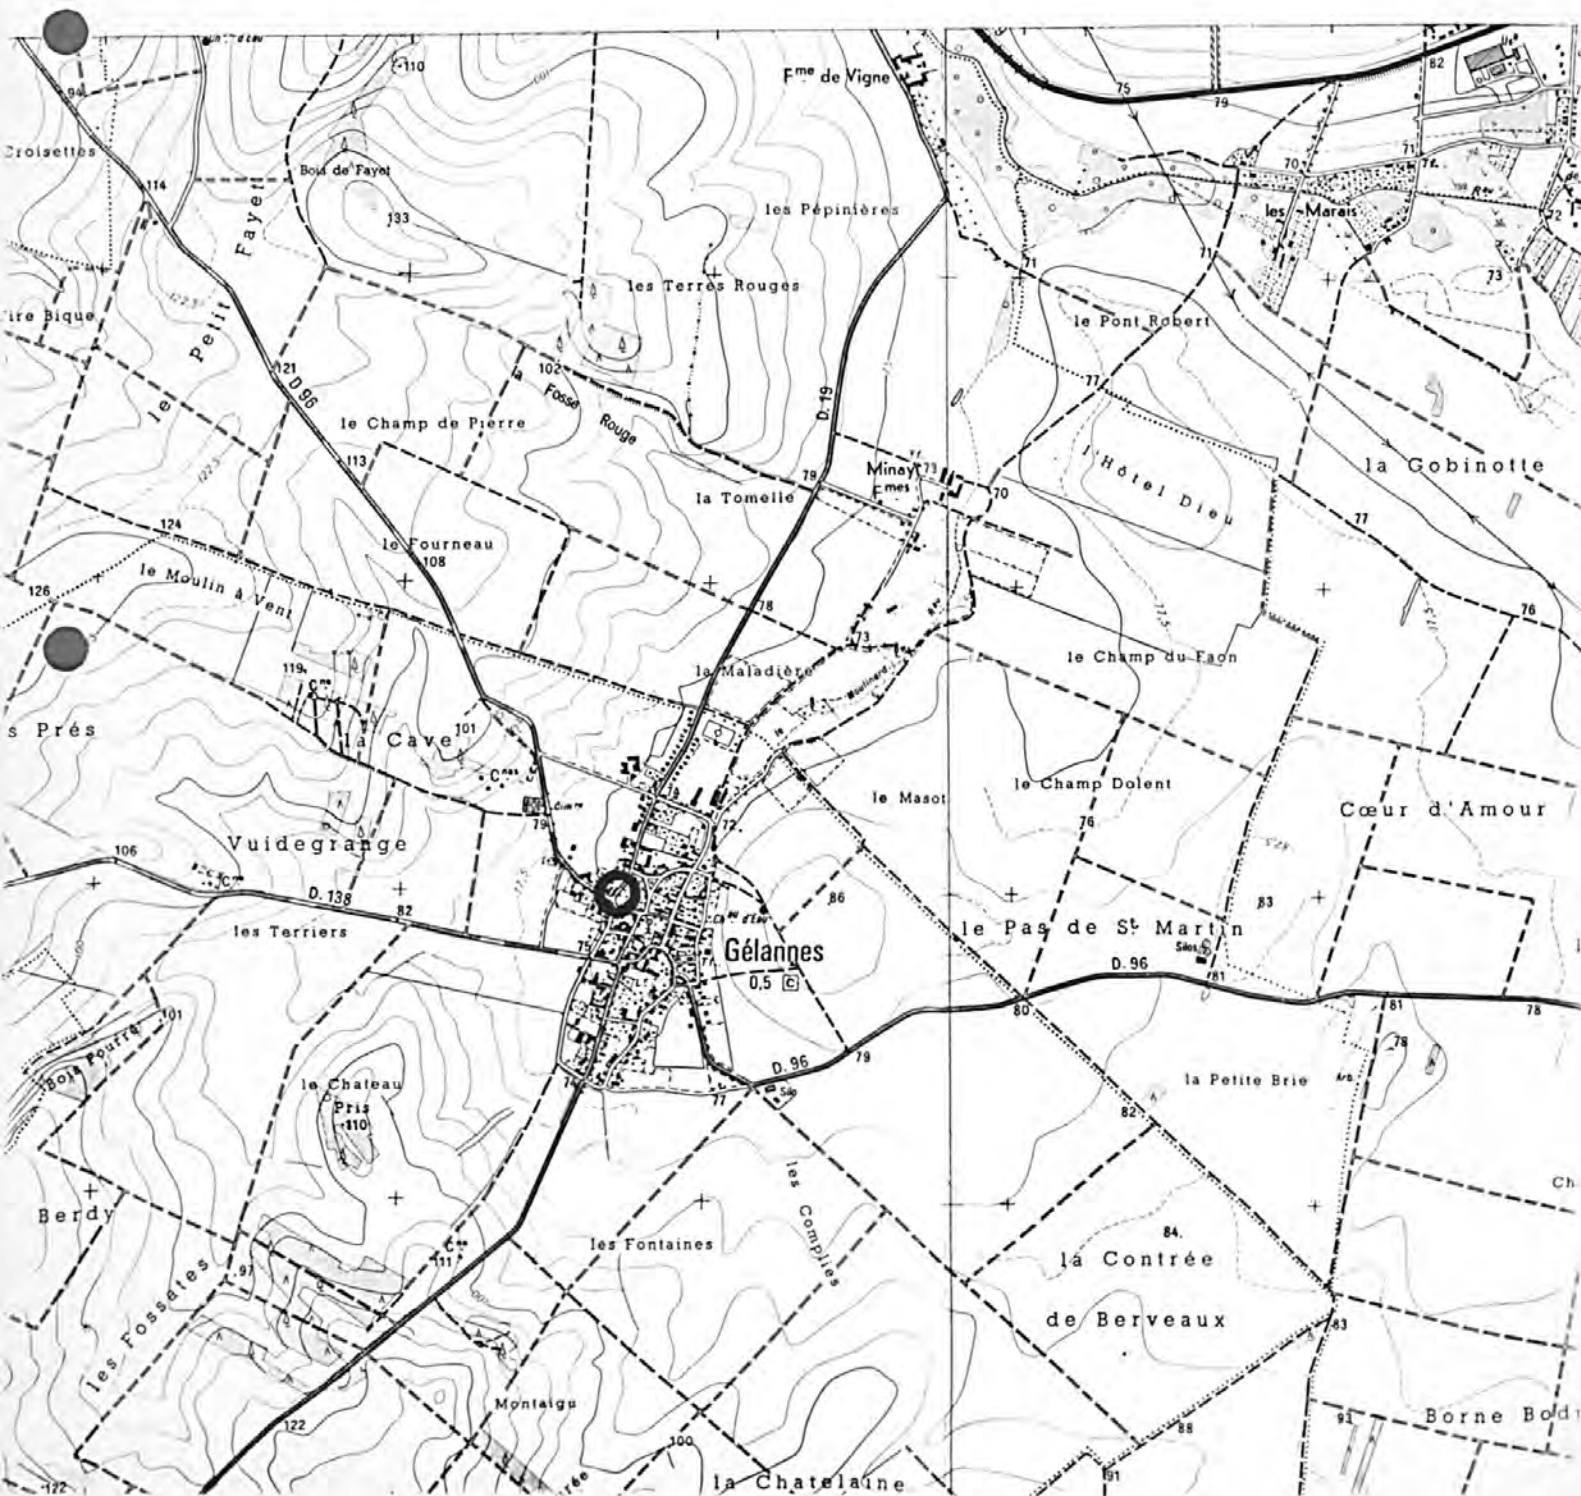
Fme de Vigne

110

94

Croisettes

Bois de Fayet

114

Fayet

133

les Pépinières

les Terres Rouges

75

79

82

70

71

les Marais

72

73

71

le Pont Robert

ire Bique

le Petit

121

D 96

102

la Fosse Rouge

D. 19

le Champ de Pierre

77

113

Minay Cmes

73

70

l'Hôtel Dieu

la Gobinotte

79

la Tomelle

77

124

le Fourneau

108

126

le Moulin à Vent

78

73

76

le Champ du Faon

119

la Maladière

s Prés

la Cave

101

le Masot

le Champ Dolent

Cœur d'Amour

79

72

76

Vuidegrange

106

D. 138

82

86

les Terriers

75

Gélannes

0,5

le Pas de St Martin

83

D. 96

81

80

81

78

101

Bois Fourré

74

77

D. 96

79

le Chateau Pris

110

la Petite Brie

82

Berdy

les Complies

84

les Fontaines

la Contrée

de Berveaux

97

111

les Fossates

83

Montaigu

122

100

88

91

Borne Bod

122

la Chatelaine

91